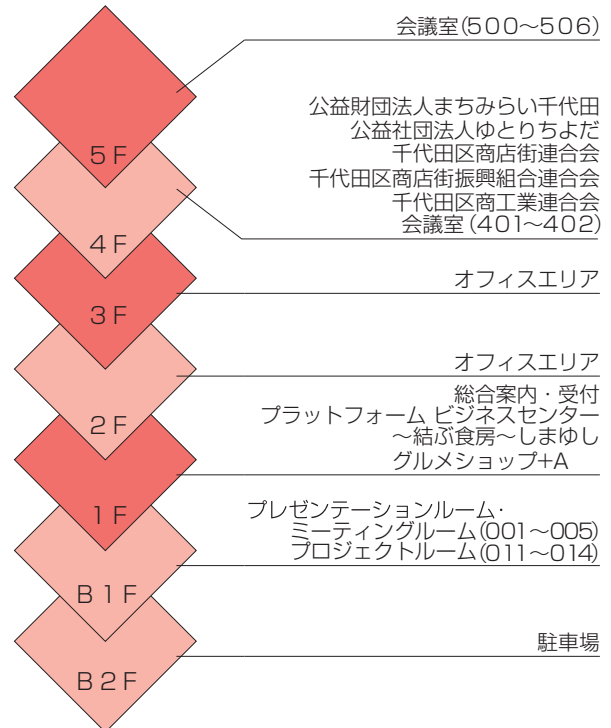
5F
4F
3F
2F
1F
B1F
B2F

会議室(500～506)

公益財団法人まちみらい千代田
公益社団法人ゆとりちよだ
千代田区商店街連合会
千代田区商店街振興組合連合会
千代田区商工業連合会
会議室(401～402)

オフィスエリア

オフィスエリア

総合案内・受付
プラットフォーム ビジネスセンター
～結ぶ食房～しまゆし
グルメショップ+A

プレゼンテーションルーム・
ミーティングルーム(001～005)
プロジェクトルーム(011～014)

駐車場